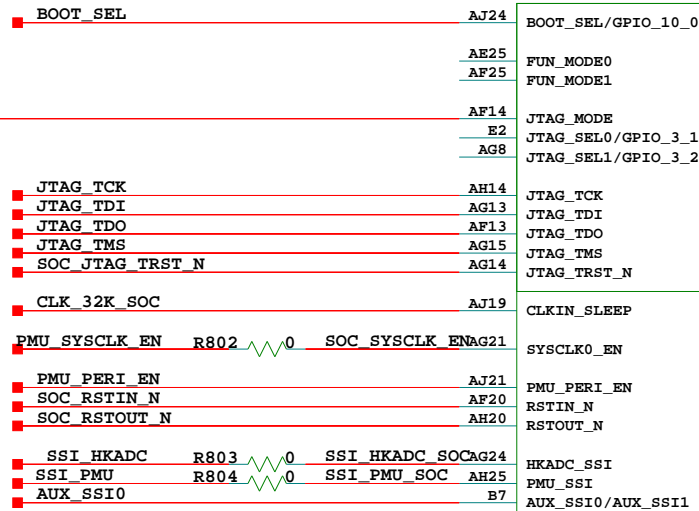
BOOT_SEL AJ24 BOOT_SEL/GPIO_10_0

AE25 FUN_MODE0
AF25 FUN_MODE1

AF14 JTAG_MODE
E2 JTAG_SEL0/GPIO_3_1
AG8 JTAG_SEL1/GPIO_3_2

JTAG_TCK AH14 JTAG_TCK
JTAG_TDI AG13 JTAG_TDI
JTAG_TDO AF13 JTAG_TDO
JTAG_TMS AG15 JTAG_TMS
SOC_JTAG_TRST_N AG14 JTAG_TRST_N

CLK_32K_SOC AJ19 CLKIN_SLEEP

PMU_SYSCLK_EN R802 0 SOC_SYSCLK_EN AG21 SYSCLK0_EN

PMU_PERI_EN AJ21 PMU_PERI_EN
SOC_RSTIN_N AF20 RSTIN_N
SOC_RSTOUT_N AH20 RSTOUT_N

SSI_HKADC R803 0 SSI_HKADC_SOC AG24 HKADC_SSI
SSI_PMU R804 0 SSI_PMU_SOC AH25 PMU_SSI
AUX_SSI0 B7 AUX_SSI0/AUX_SSI1